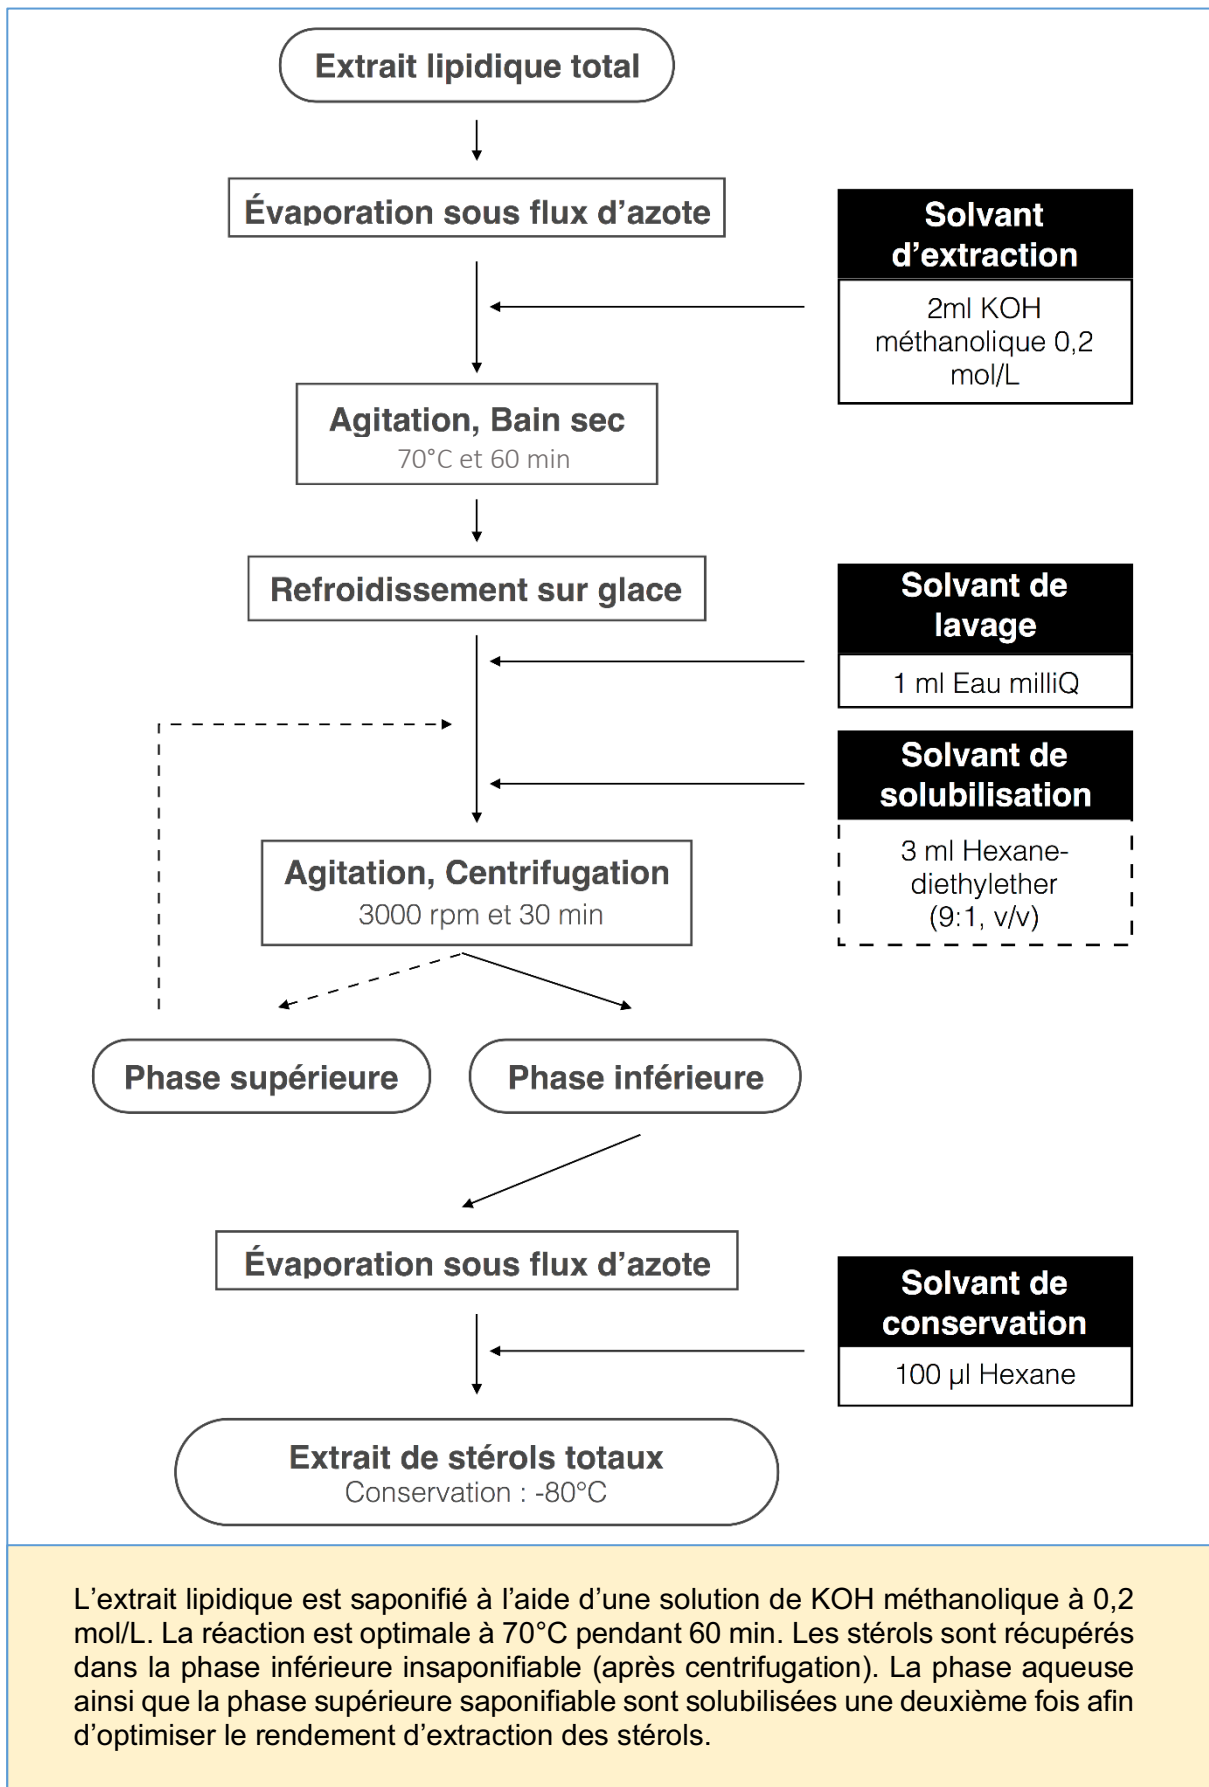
Extrait lipidique total

Évaporation sous flux d’azote

Solvant d’extraction

2ml KOH méthanolique 0,2 mol/L

Agitation, Bain sec
70°C et 60 min

Refroidissement sur glace

Solvant de lavage

1 ml Eau milliQ

Solvant de solubilisation

3 ml Hexane-diethylether (9:1, v/v)

Agitation, Centrifugation
3000 rpm et 30 min

Phase supérieure

Phase inférieure

Évaporation sous flux d’azote

Solvant de conservation

100 μl Hexane

Extrait de stérols totaux
Conservation : -80°C

L’extrait lipidique est saponifié à l’aide d’une solution de KOH méthanolique à 0,2 mol/L. La réaction est optimale à 70°C pendant 60 min. Les stérols sont récupérés dans la phase inférieure insaponifiable (après centrifugation). La phase aqueuse ainsi que la phase supérieure saponifiable sont solubilisées une deuxième fois afin d’optimiser le rendement d’extraction des stérols.